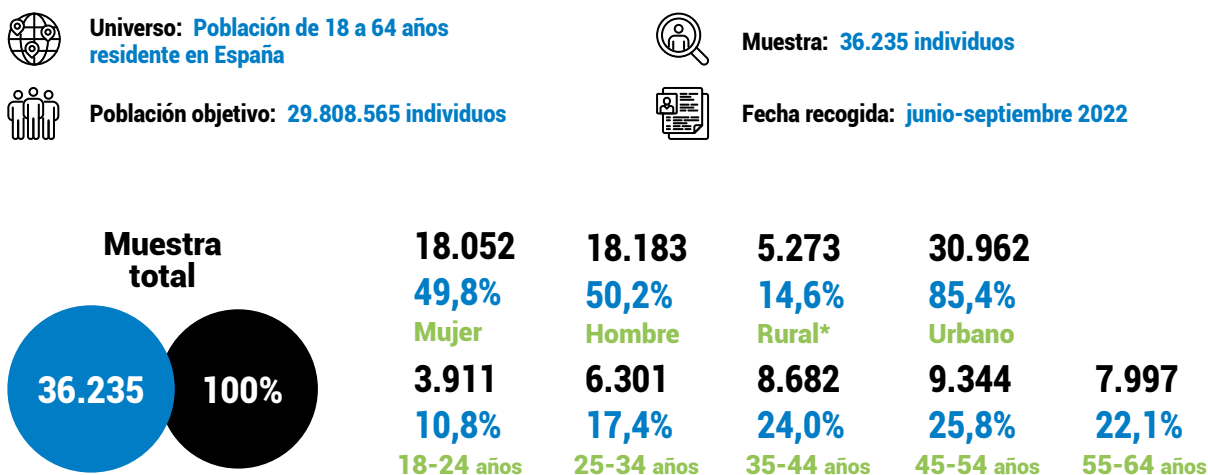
Universo: Población de 18 a 64 años residente en España

Muestra: 36.235 individuos

Población objetivo: 29.808.565 individuos

Fecha recogida: junio-septiembre 2022

Muestra total

36.235

100%

18.052
49,8%
Mujer

18.183
50,2%
Hombre

5.273
14,6%
Rural*

30.962
85,4%
Urbano

3.911
10,8%
18-24 años

6.301
17,4%
25-34 años

8.682
24,0%
35-44 años

9.344
25,8%
45-54 años

7.997
22,1%
55-64 años